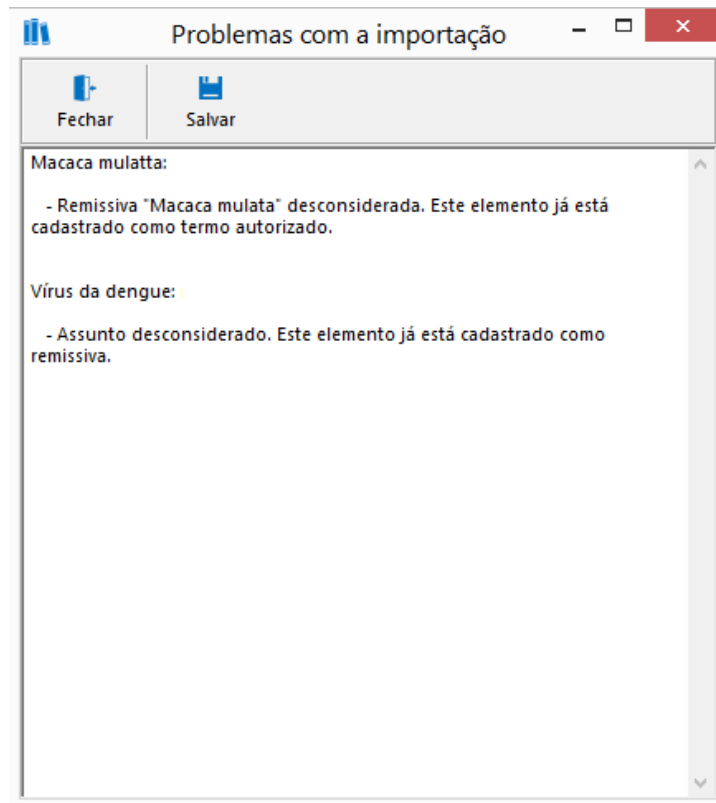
Problemas com a importação

Fechar

Salvar

Macaca mulatta:

- Remissiva "Macaca mulata" desconsiderada. Este elemento já está cadastrado como termo autorizado.

Vírus da dengue:

- Assunto desconsiderado. Este elemento já está cadastrado como remissiva.